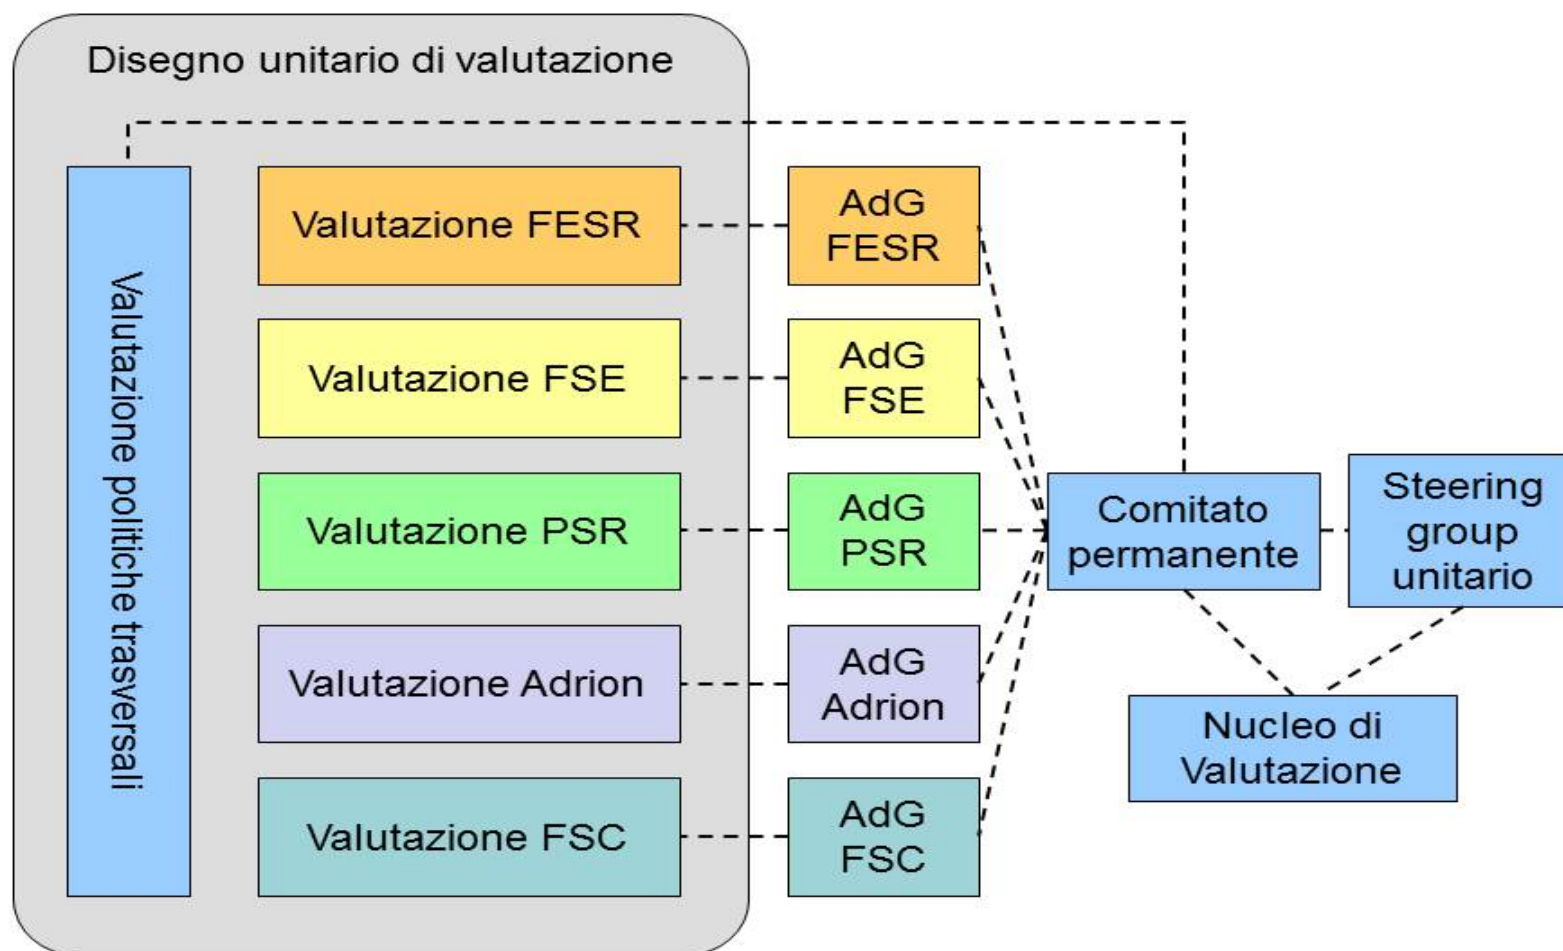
Disegno unitario di valutazione

Valutazione politiche trasversali

Valutazione FESR

Valutazione FSE

Valutazione PSR

Valutazione Adrion

Valutazione FSC

AdG FESR

AdG FSE

AdG PSR

AdG Adrion

AdG FSC

Comitato permanente

Steering group unitario

Nucleo di Valutazione